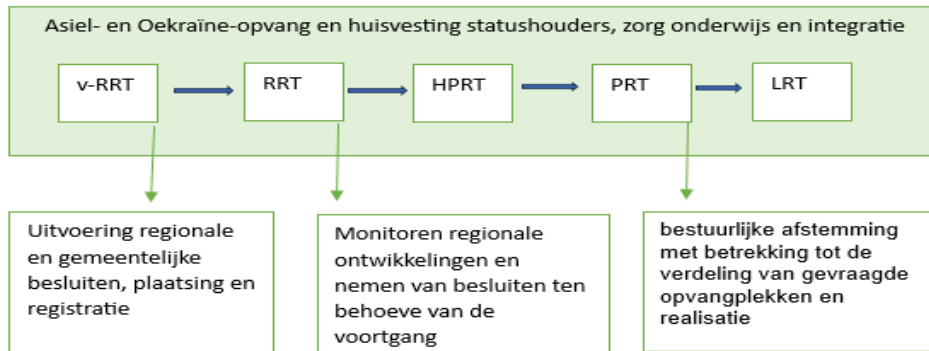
Asiel- en Oekraïne-opvang en huisvesting statushouders, zorg onderwijs en integratie

v-RRT

RRT

HPRT

PRT

LRT

Uitvoering regionale en gemeentelijke besluiten, plaatsing en registratie

Monitoren regionale ontwikkelingen en nemen van besluiten ten behoeve van de voortgang

bestuurlijke afstemming met betrekking tot de verdeling van gevraagde opvangplekken en realisatie